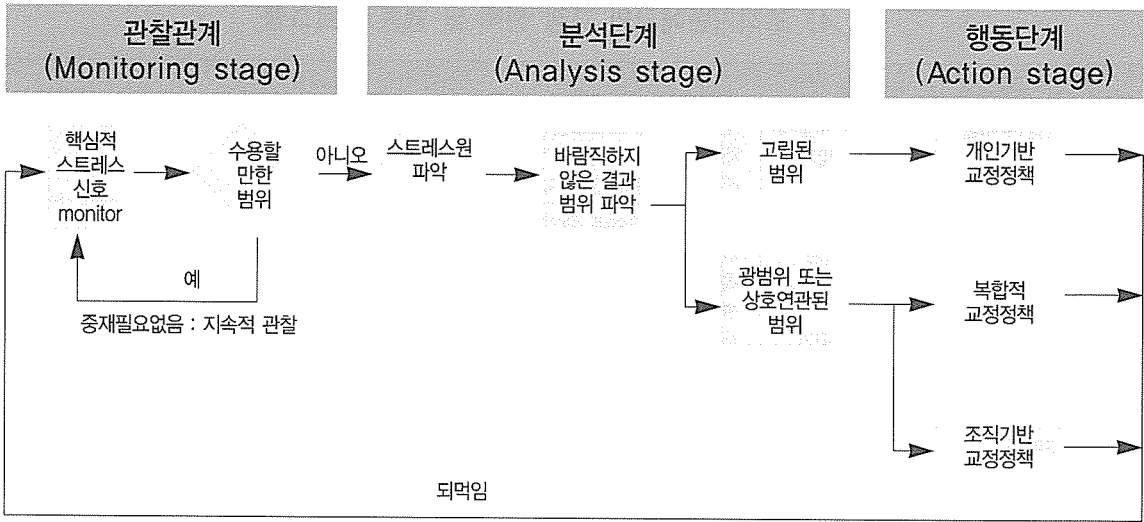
관찰관계
(Monitoring stage)

분석단계
(Analysis stage)

행동단계
(Action stage)

핵심적 스트레스 신호 monitor

수용할 만한 범위

아니오

스트레스원 파악

바람직하지 않은 결과 범위 파악

고립된 범위

개인기반 교정정책

예

중재필요없음 : 지속적 관찰

광범위 또는 상호연관된 범위

복합적 교정정책

조직기반 교정정책

되먹임